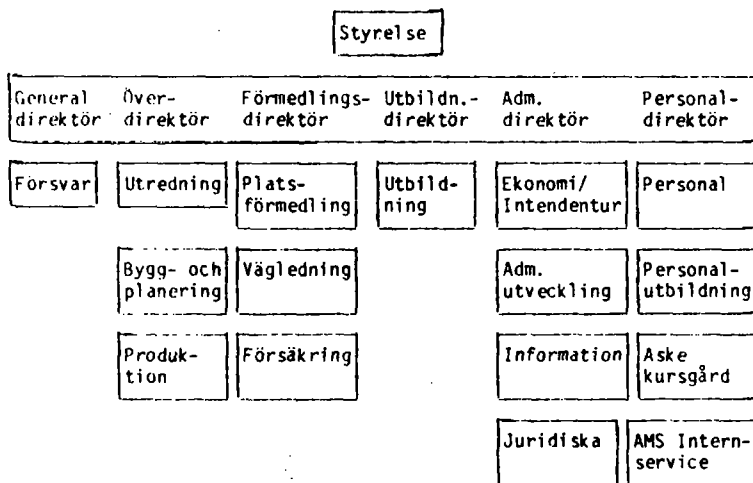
Styrelse

General direktör

Försvar

Över-direktör

Utredning

Bygg- och planering

Produktion

Förmedlings-direktör

Platsförmedling

Vägledning

Försäkring

Utbildn.-direktör

Utbildning

Adm. direktör

Ekonomi/ Intendentur

Adm. utveckling

Information

Juridiska

Personal-direktör

Personal

Personalutbildning

Aske kursgård

AMS Intern-service